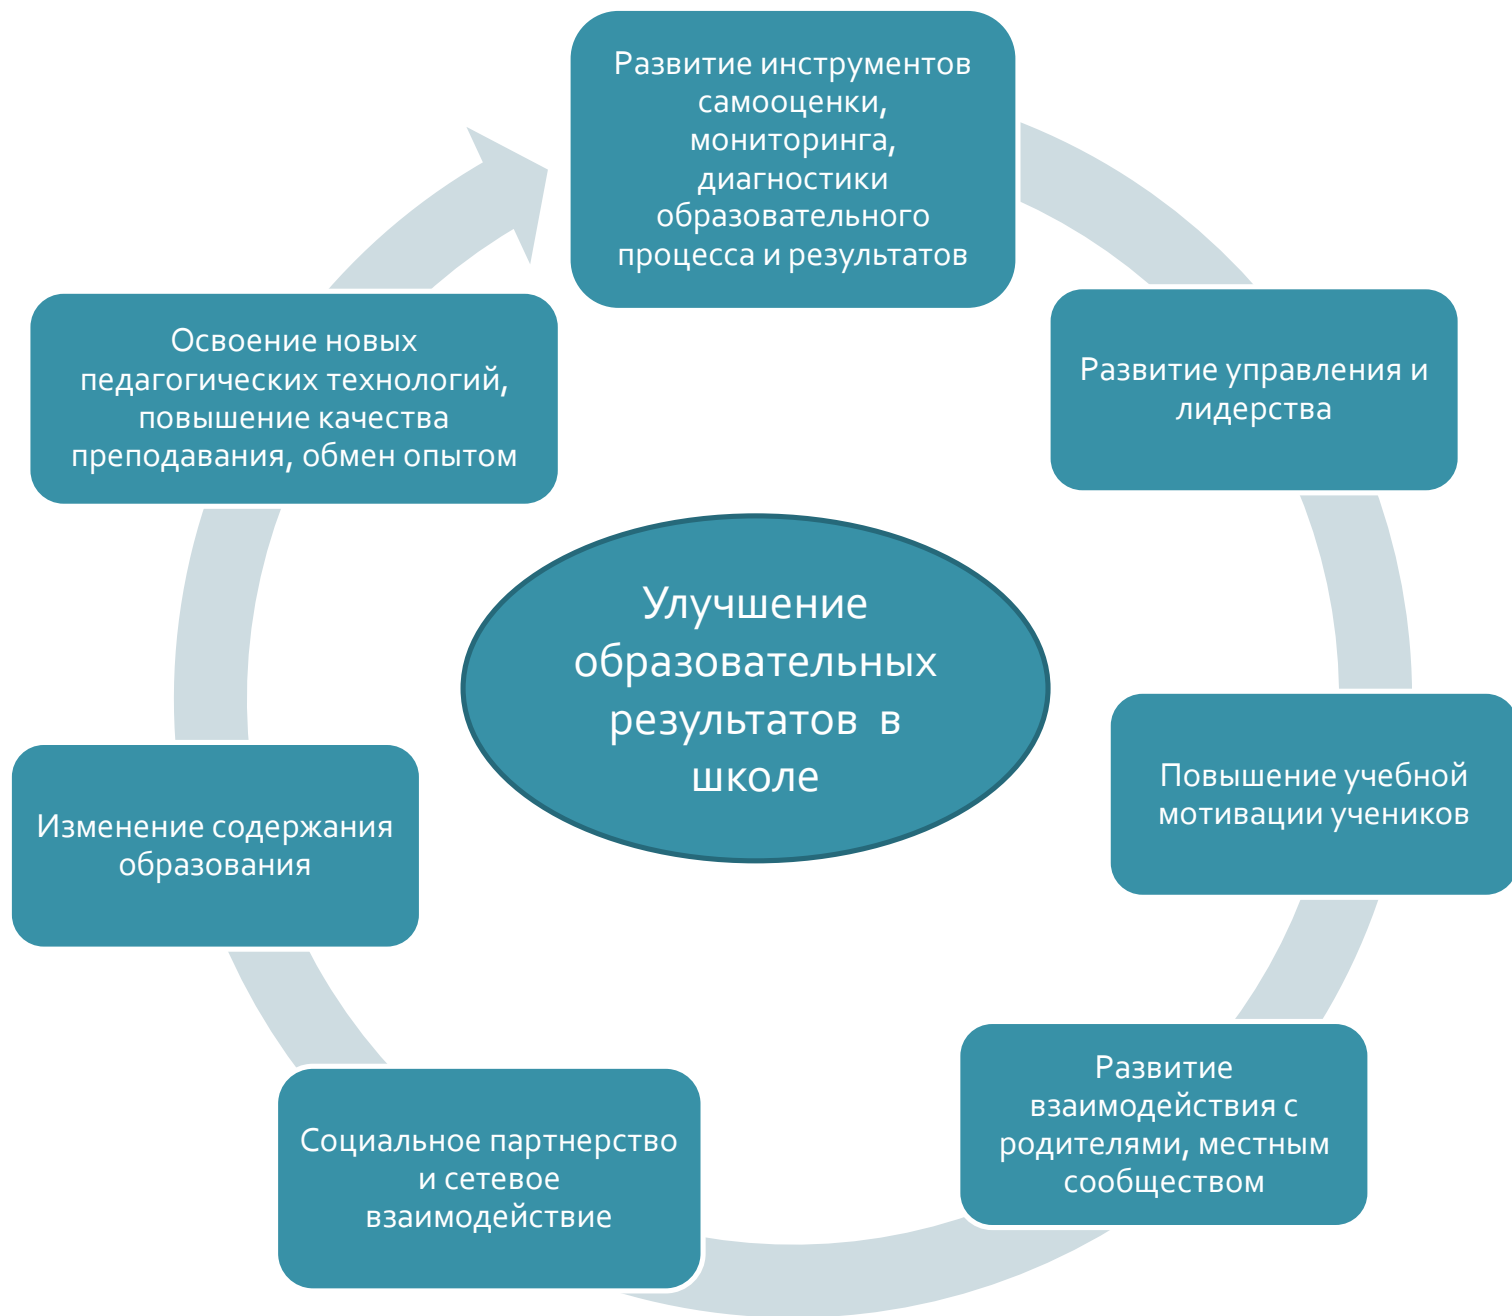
Развитие инструментов самооценки, мониторинга, диагностики образовательного процесса и результатов

Развитие управления и лидерства

Повышение учебной мотивации учеников

Развитие взаимодействия с родителями, местным сообществом

Социальное партнерство и сетевое взаимодействие

Изменение содержания образования

Освоение новых педагогических технологий, повышение качества преподавания, обмен опытом

Улучшение образовательных результатов в школе